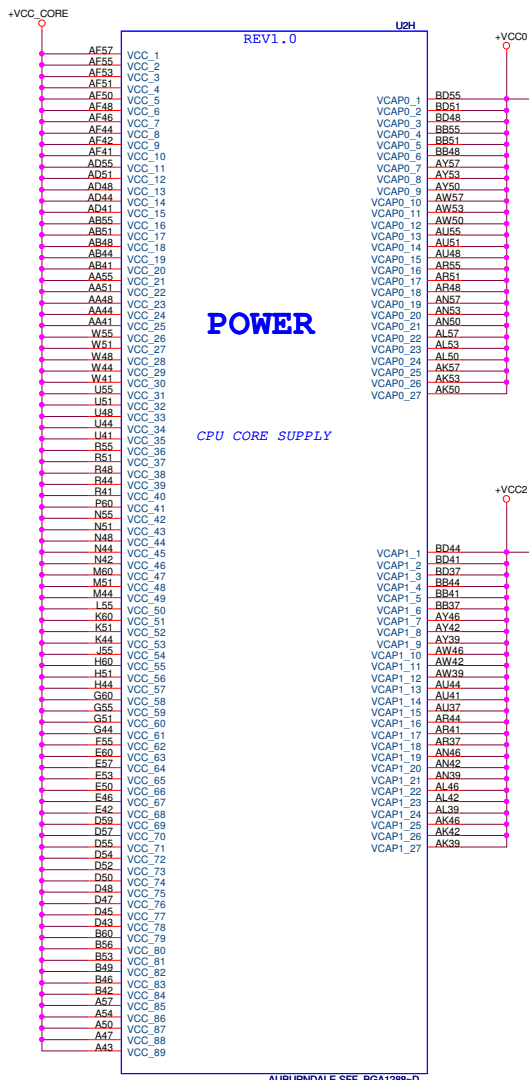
+VCC_CORE

U2H

REV1.0

+VCC0

+VCC2

AF57 VCC_1
AF55 VCC_2
AF53 VCC_3
AF51 VCC_4
AF50 VCC_5
AF48 VCC_6
AF46 VCC_7
AF44 VCC_8
AF42 VCC_9
AF41 VCC_10
AD55 VCC_11
AD51 VCC_12
AD48 VCC_13
AD44 VCC_14
AD41 VCC_15
AB55 VCC_16
AB51 VCC_17
AB48 VCC_18
AB44 VCC_19
AB41 VCC_20
AA55 VCC_21
AA51 VCC_22
AA48 VCC_23
AA44 VCC_24
AA41 VCC_25
W55 VCC_26
W51 VCC_27
W48 VCC_28
W44 VCC_29
W41 VCC_30
U55 VCC_31
U51 VCC_32
U48 VCC_33
U44 VCC_34
U41 VCC_35
R55 VCC_36
R51 VCC_37
R48 VCC_38
R44 VCC_39
R41 VCC_40
P60 VCC_41
N55 VCC_42
N51 VCC_43
N48 VCC_44
N44 VCC_45
N42 VCC_46
M60 VCC_47
M51 VCC_48
M44 VCC_49
L55 VCC_50
K60 VCC_51
K51 VCC_52
K44 VCC_53
J55 VCC_54
H60 VCC_55
H51 VCC_56
H44 VCC_57
G60 VCC_58
G55 VCC_59
G51 VCC_60
G44 VCC_61
F55 VCC_62
E60 VCC_63
E57 VCC_64
E53 VCC_65
E50 VCC_66
E46 VCC_67
E42 VCC_68
D59 VCC_69
D57 VCC_70
D55 VCC_71
D54 VCC_72
D52 VCC_73
D50 VCC_74
D48 VCC_75
D47 VCC_76
D45 VCC_77
D43 VCC_78
B60 VCC_79
B56 VCC_80
B53 VCC_81
B49 VCC_82
B46 VCC_83
B42 VCC_84
A57 VCC_85
A54 VCC_86
A50 VCC_87
A47 VCC_88
A43 VCC_89

POWER

CPU CORE SUPPLY

VCAP0_1 BD55
VCAP0_2 BD51
VCAP0_3 BD48
VCAP0_4 BB55
VCAP0_5 BB51
VCAP0_6 BB48
VCAP0_7 AY57
VCAP0_8 AY53
VCAP0_9 AY50
VCAP0_10 AW57
VCAP0_11 AW53
VCAP0_12 AW50
VCAP0_13 AU55
VCAP0_14 AU51
VCAP0_15 AU48
VCAP0_16 AR55
VCAP0_17 AR51
VCAP0_18 AR48
VCAP0_19 AN57
VCAP0_20 AN53
VCAP0_21 AN50
VCAP0_22 AL57
VCAP0_23 AL53
VCAP0_24 AL50
VCAP0_25 AK57
VCAP0_26 AK53
VCAP0_27 AK50

VCAP1_1 BD44
VCAP1_2 BD41
VCAP1_3 BD37
VCAP1_4 BB44
VCAP1_5 BB41
VCAP1_6 BB37
VCAP1_7 AY46
VCAP1_8 AY42
VCAP1_9 AY39
VCAP1_10 AW46
VCAP1_11 AW42
VCAP1_12 AW39
VCAP1_13 AU44
VCAP1_14 AU41
VCAP1_15 AU37
VCAP1_16 AR44
VCAP1_17 AR41
VCAP1_18 AR37
VCAP1_19 AN46
VCAP1_20 AN42
VCAP1_21 AN39
VCAP1_22 AL46
VCAP1_23 AL42
VCAP1_24 AL39
VCAP1_25 AK46
VCAP1_26 AK42
VCAP1_27 AK39

AUBURNDALE SFF_BGA1288~D